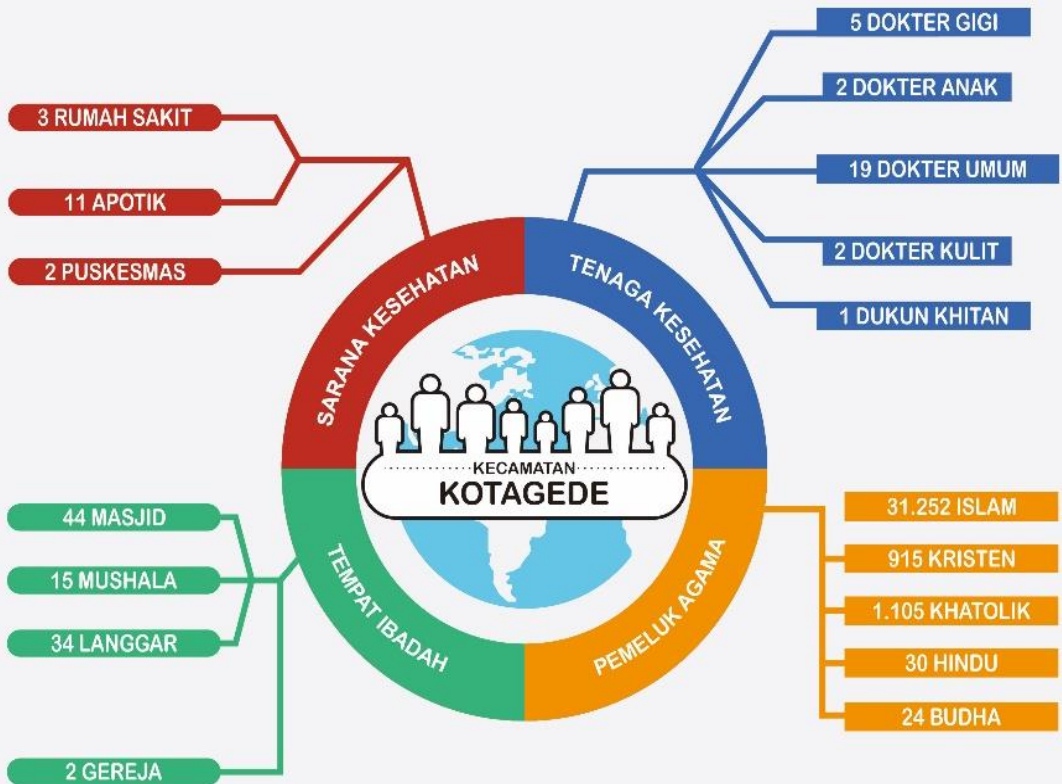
KECAMATAN
KOTAGEDE

SARANA KESEHATAN
3 RUMAH SAKIT
11 APOTIK
2 PUSKESMAS

TENAGA KESEHATAN
5 DOKTER GIGI
2 DOKTER ANAK
19 DOKTER UMUM
2 DOKTER KULIT
1 DUKUN KHITAN

TEMPAT IBADAH
44 MASJID
15 MUSHALA
34 LANGGAR
2 GEREJA

PEMELUK AGAMA
31.252 ISLAM
915 KRISTEN
1.105 KHATOLIK
30 HINDU
24 BUDHA